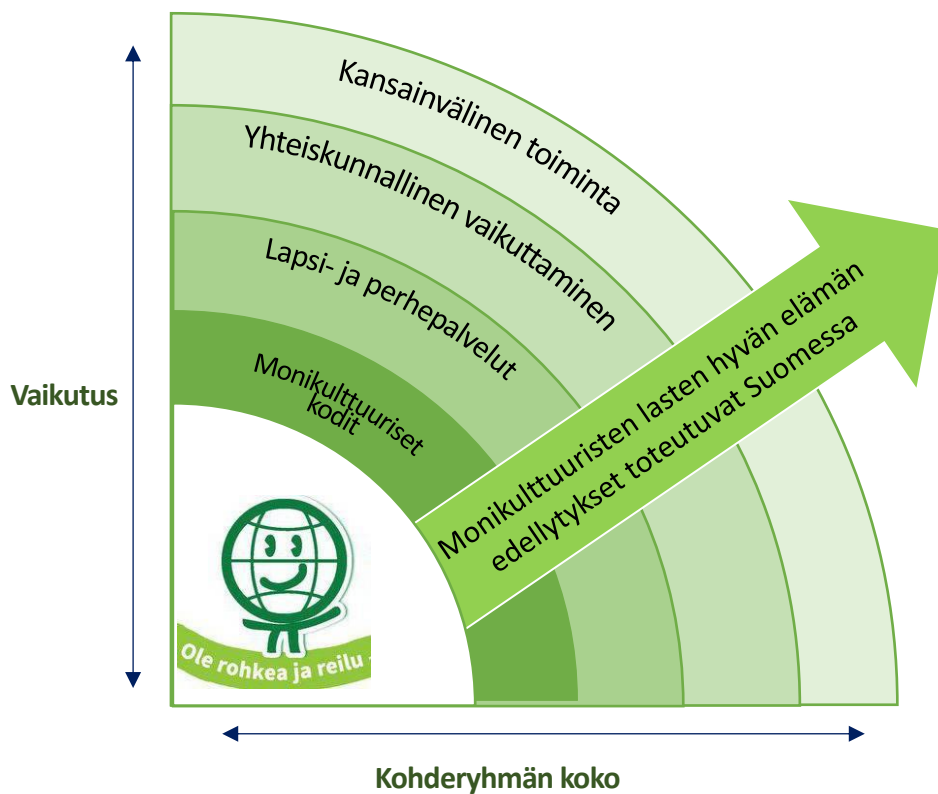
Kansainvälinen toiminta

Yhteiskunnallinen vaikuttaminen

Lapsi- ja perhepalvelut

Monikulttuuriset kodit

Monikulttuuristen lasten hyvän elämän edellytykset toteutuvat Suomessa

Vaikutus

Ole rohkea ja reilu

Kohderyhmän koko